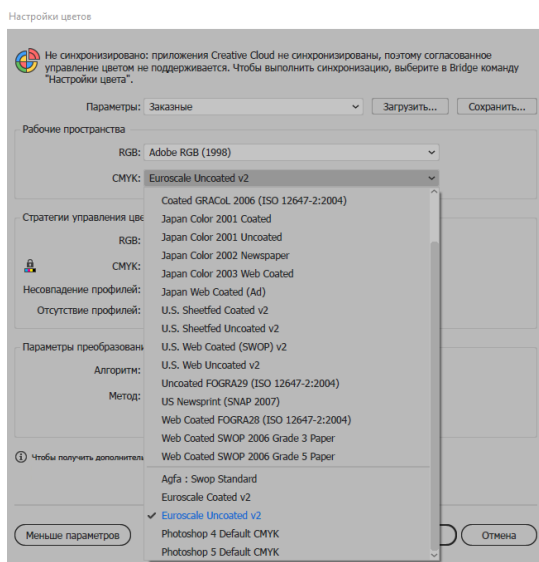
Настройки цветов

Не синхронизировано: приложения Creative Cloud не синхронизированы, поэтому согласованное управление цветом не поддерживается. Чтобы выполнить синхронизацию, выберите в Bridge команду "Настройки цвета".

Параметры: Заказные
Загрузить...
Сохранить...

Рабочие пространства
RGB: Adobe RGB (1998)
CMYK: Euroscale Uncoated v2

Стратегии управления цве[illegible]
RGB:
CMYK:
Несовпадение профилей:
Отсутствие профилей:

Параметры преобразовани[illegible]
Алгоритм:
Метод:

Чтобы получить дополнитель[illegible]

Coated GRACoL 2006 (ISO 12647-2:2004)
Japan Color 2001 Coated
Japan Color 2001 Uncoated
Japan Color 2002 Newspaper
Japan Color 2003 Web Coated
Japan Web Coated (Ad)
U.S. Sheetfed Coated v2
U.S. Sheetfed Uncoated v2
U.S. Web Coated (SWOP) v2
U.S. Web Uncoated v2
Uncoated FOGRA29 (ISO 12647-2:2004)
US Newsprint (SNAP 2007)
Web Coated FOGRA28 (ISO 12647-2:2004)
Web Coated SWOP 2006 Grade 3 Paper
Web Coated SWOP 2006 Grade 5 Paper
Agfa : Swop Standard
Euroscale Coated v2
Euroscale Uncoated v2
Photoshop 4 Default CMYK
Photoshop 5 Default CMYK

Меньше параметров
Отмена